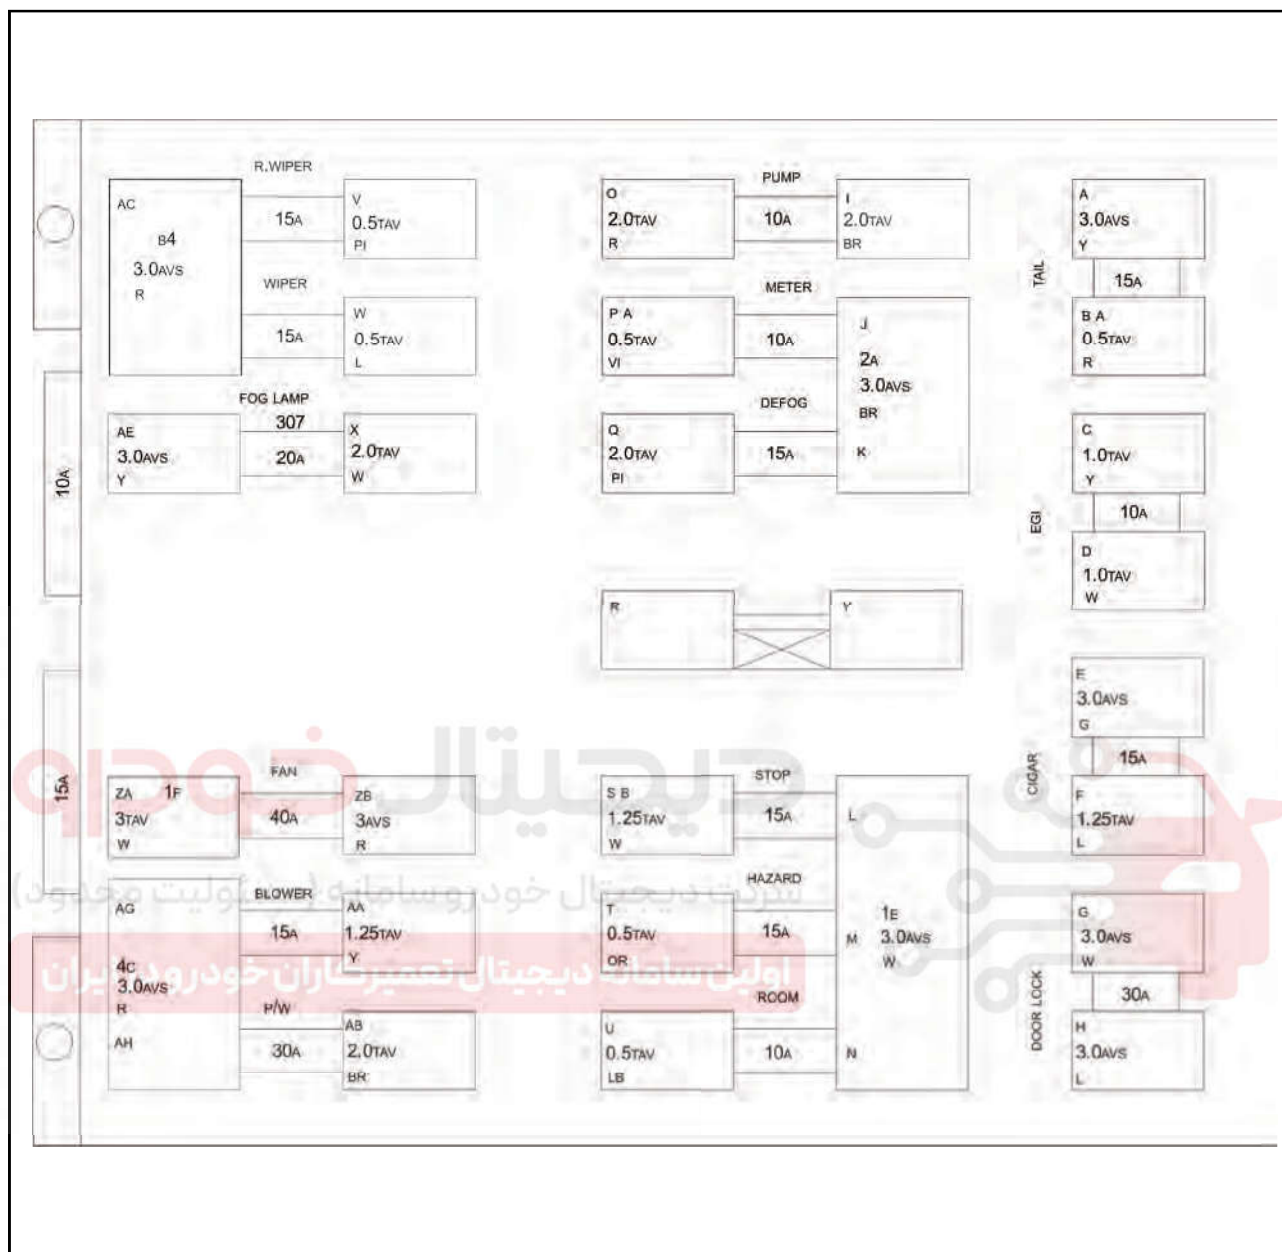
10A

15A

R.WIPER

AC
B4
3.0AVS
R

15A

V
0.5TAV
PI

WIPER

15A

W
0.5TAV
L

FOG LAMP

AE
3.0AVS
Y

307

20A

X
2.0TAV
W

PUMP

O
2.0TAV
R

10A

I
2.0TAV
BR

METER

P A
0.5TAV
VI

10A

J
2A
3.0AVS
BR

DEFOG

Q
2.0TAV
PI

15A

K

R

Y

TAIL

A
3.0AVS
Y

15A

B A
0.5TAV
R

EGI

C
1.0TAV
Y

10A

D
1.0TAV
W

CIGAR

E
3.0AVS
G

15A

F
1.25TAV
L

DOOR LOCK

G
3.0AVS
W

30A

H
3.0AVS
L

FAN

ZA 1F
3TAV
W

40A

ZB
3AVS
R

BLOWER

AG
4C
3.0AVS
R

15A

AA
1.25TAV
Y

P/W

AH

30A

AB
2.0TAV
BR

STOP

S B
1.25TAV
W

15A

L

HAZARD

T
0.5TAV
OR

15A

1E
M 3.0AVS
W

ROOM

U
0.5TAV
LB

10A

N

دیجیتال خودرو
شرکت دیجیتال خودرو سامانه (مسئولیت محدود)
اولین سامانه دیجیتال تعمیرکاران خودرو در ایران